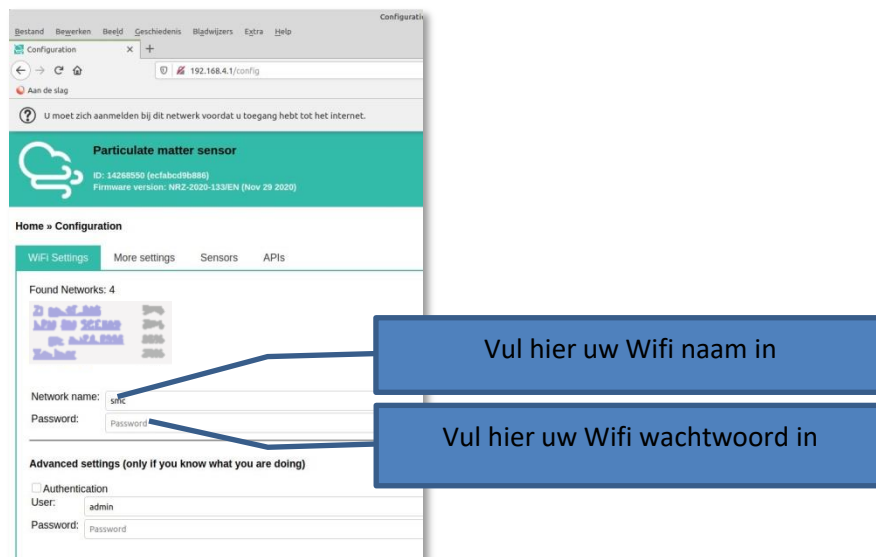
Configurati

Bestand Bewerken Beeld Geschiedenis Bladwijzers Extra Help

Configuration ×  +

192.168.4.1/config

Aan de slag

U moet zich aanmelden bij dit netwerk voordat u toegang hebt tot het internet.

Particulate matter sensor

ID: 14268550 (ecfabcd9b886)
Firmware version: NRZ-2020-133/EN (Nov 29 2020)

Home » Configuration

WiFi Settings More settings Sensors APIs

Found Networks: 4

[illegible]
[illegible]
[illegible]
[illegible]

Network name: smc
Password: Password

Advanced settings (only if you know what you are doing)

Authentication
User: admin
Password: Password

Vul hier uw Wifi naam in

Vul hier uw Wifi wachtwoord in